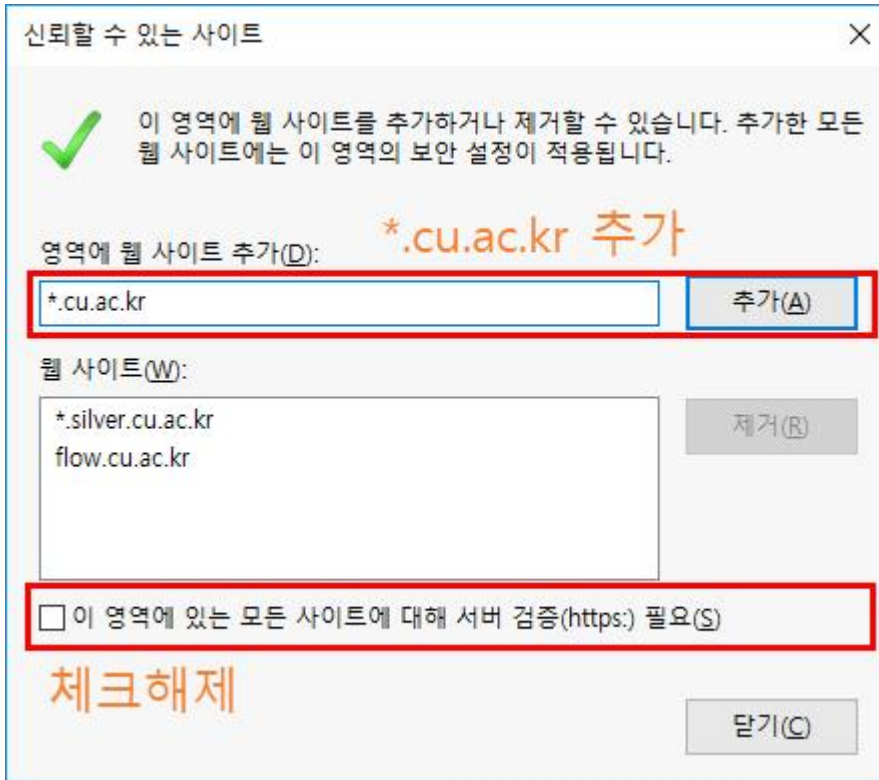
신뢰할 수 있는 사이트

×

이 영역에 웹 사이트를 추가하거나 제거할 수 있습니다. 추가한 모든 웹 사이트에는 이 영역의 보안 설정이 적용됩니다.

*.cu.ac.kr 추가

영역에 웹 사이트 추가(D):

*.cu.ac.kr

추가(A)

웹 사이트(W):

*.silver.cu.ac.kr
flow.cu.ac.kr

제거(R)

이 영역에 있는 모든 사이트에 대해 서버 검증(https:) 필요(S)

체크해제

닫기(C)